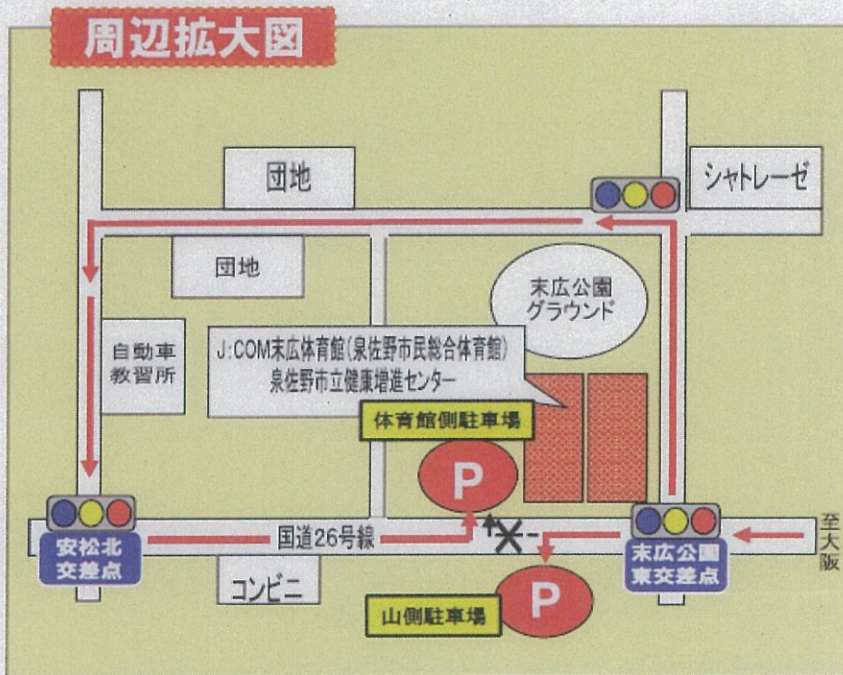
周辺拡大図

団地

シャトレーゼ

団地

末広公園
グラウンド

自動車
教習所

J:COM末広体育館(泉佐野市民総合体育館)
泉佐野市立健康増進センター

体育館側駐車場

P

安松北
交差点

国道26号線

末広公園
東交差点

至大阪

コンビニ

P

山側駐車場